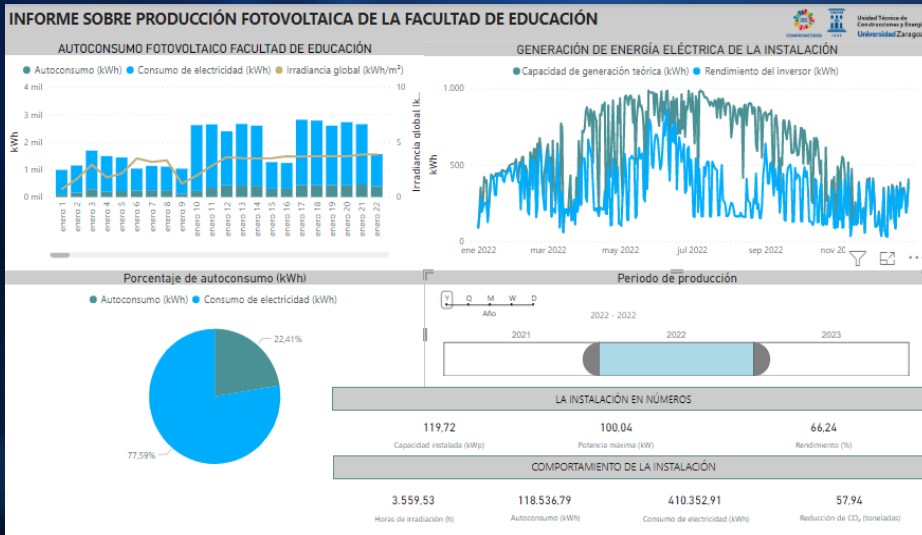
INFORME SOBRE PRODUCCIÓN FOTOVOLTAICA DE LA FACULTAD DE EDUCACIÓN

COMPROMETIDOS

Unidad Técnica de Construcciones y Energía
Universidad Zaragoza

AUTOCONSUMO FOTOVOLTAICO FACULTAD DE EDUCACIÓN

Autoconsumo (kWh) Consumo de electricidad (kWh) Irradiancia global (kWh/m²)

4 mil
3 mil
2 mil
1 mil
0 mil

kWh

10
5
0

Irradiancia global (k...

enero 1 enero 2 enero 3 enero 4 enero 5 enero 6 enero 7 enero 8 enero 9 enero 10 enero 11 enero 12 enero 13 enero 14 enero 15 enero 16 enero 17 enero 18 enero 19 enero 20 enero 21 enero 22

GENERACIÓN DE ENERGÍA ELÉCTRICA DE LA INSTALACIÓN

Capacidad de generación teórica (kWh) Rendimiento del inversor (kWh)

1.000
500
0

kWh

ene 2022 mar 2022 may 2022 jul 2022 sep 2022 nov 2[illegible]

Porcentaje de autoconsumo (kWh)

Autoconsumo (kWh) Consumo de electricidad (kWh)

22,41%

77,59%

Periodo de producción

Y Q M W D
Año

2022 - 2022

2021 2022 2023

LA INSTALACIÓN EN NÚMEROS

119,72
Capacidad instalada (kWp)

100,04
Potencia máxima (kW)

66,24
Rendimiento (%)

COMPORTAMIENTO DE LA INSTALACIÓN

3.559,53
Horas de irradiación (h)

118.536,79
Autoconsumo (kWh)

410.352,91
Consumo de electricidad (kWh)

57,94
Reducción de $CO_2$ (toneladas)